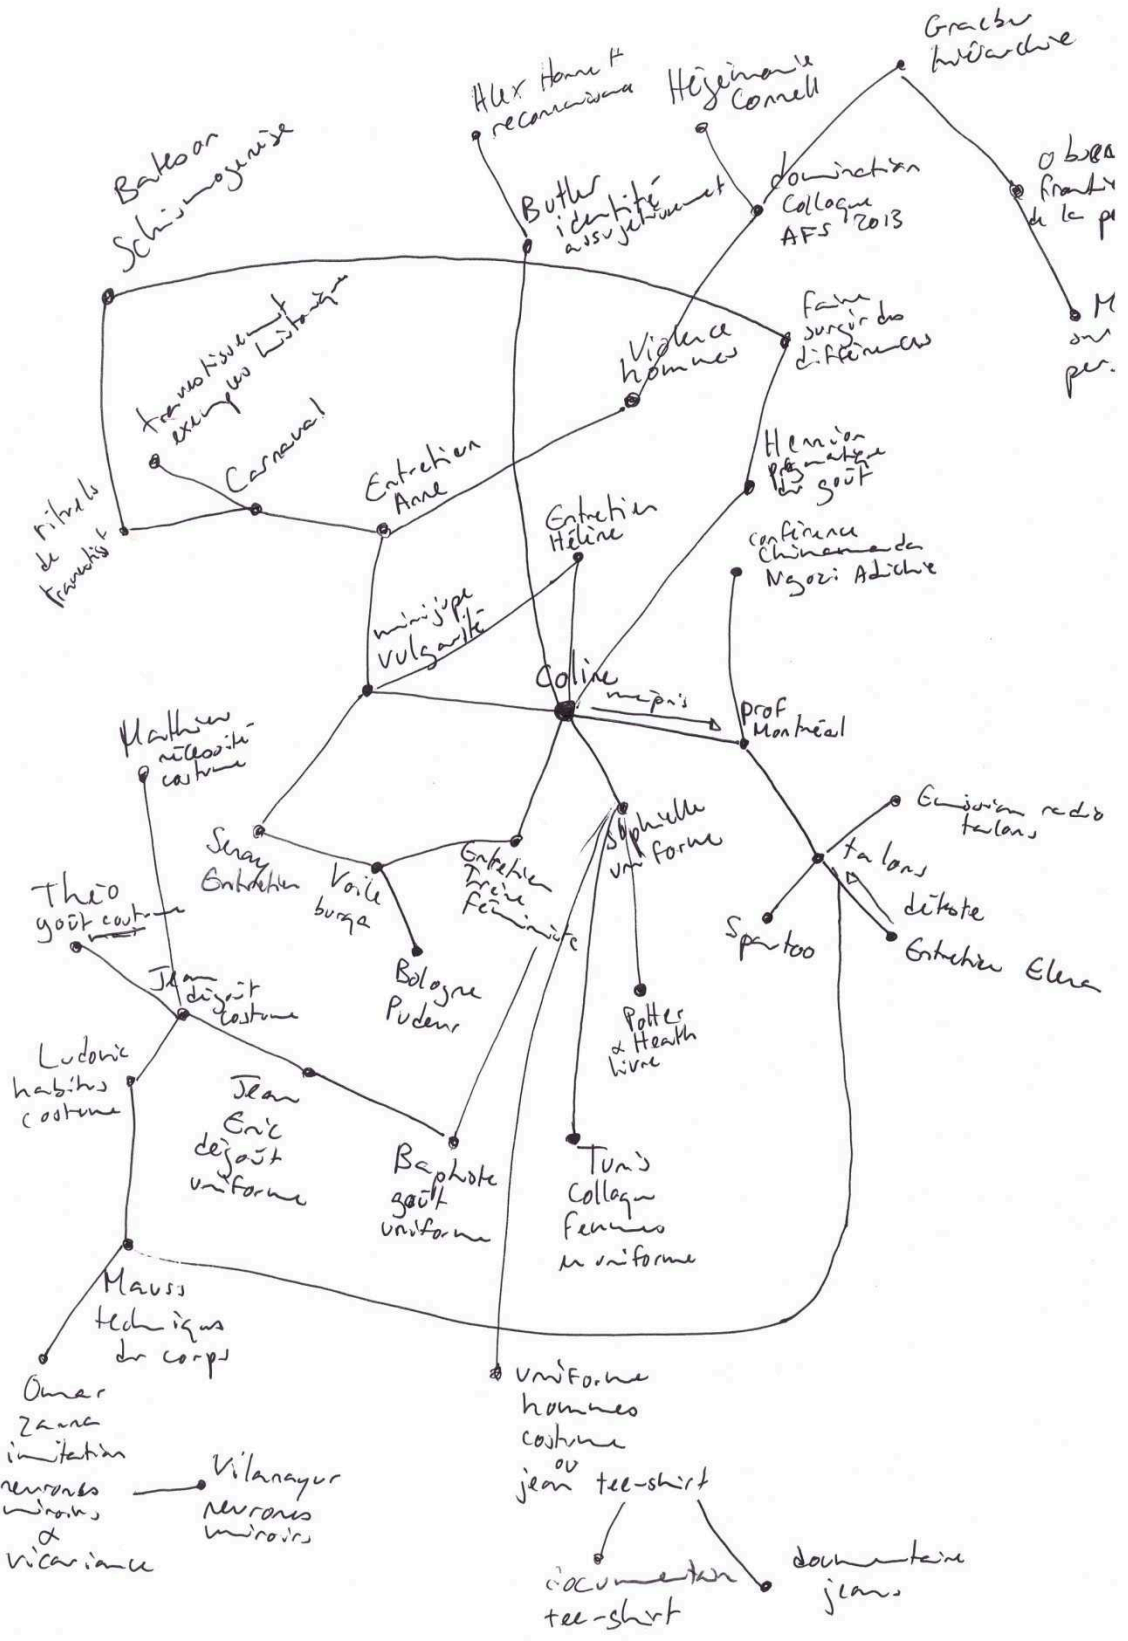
Graeber hiérarchie

Alex Honneth reconnaissance

Hégémonie Connell

Bateson Schismogenèse

Butler identité assujettissement

domination Colloque AFS 2013

O burea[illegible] frontiè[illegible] de la p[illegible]

M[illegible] ou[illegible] per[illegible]

travestissement exemples historiques

faire surgir des différences

Violence hommes

Carnaval

Entretien Anne

Hennion pragmatique du goût

rituels de travestis

Entretien Hélène

conférence Chimamanda Ngozi Adichie

minijupe vulgarité

Coline

mépris

prof Montréal

Mathieu nécessité costume

Sophie uniforme

Emission radio talons

Senay Entretien

Voile burqa

Entretien Irène Féminité

talons

dictate

Théo goût costume

Spartoo

Entretien Elena

Jean dégoût costume

Bologne Pudeur

Potter & Heath livre

Ludovic habitus costume

Jean Eric dégoût uniforme

Baptiste goût uniforme

Tunis Colloque Femmes en uniforme

Mauss techniques du corps

Omar Zanna imitation neurones miroirs & vicariance

Vilanayur neurones miroirs

uniforme hommes costume ou jean tee-shirt

documentaire tee-shirt

documentaire jeans